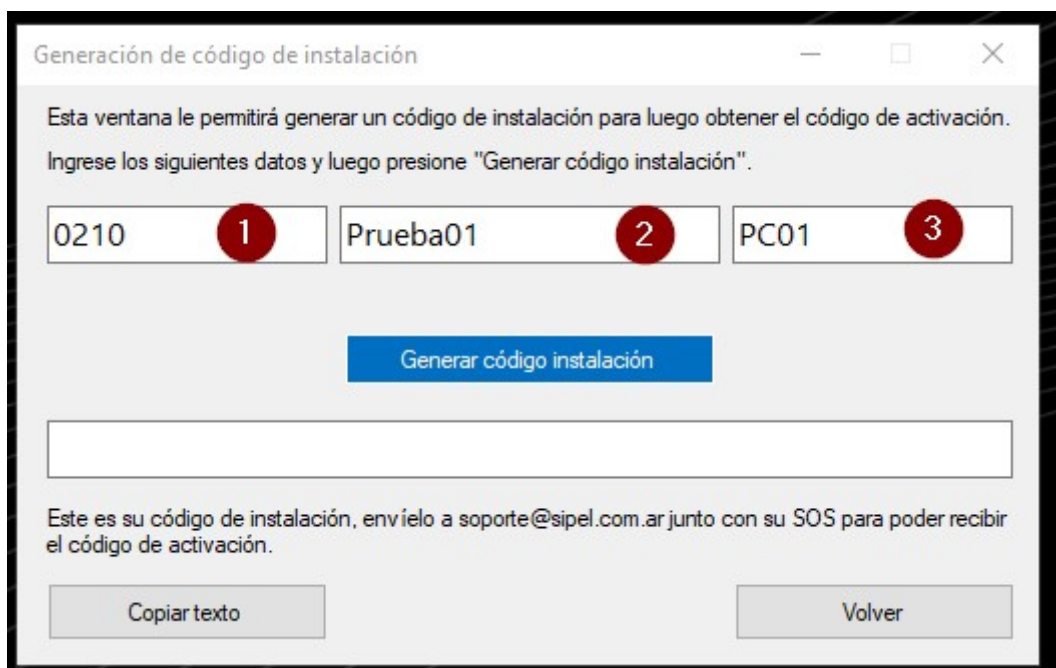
Generación de código de instalación

Esta ventana le permitirá generar un código de instalación para luego obtener el código de activación.

Ingrese los siguientes datos y luego presione "Generar código instalación".

0210 1 Prueba01 2 PC01 3

Generar código instalación

Este es su código de instalación, envíelo a soporte@sipel.com.ar junto con su SOS para poder recibir el código de activación.

Copiar texto

Volver